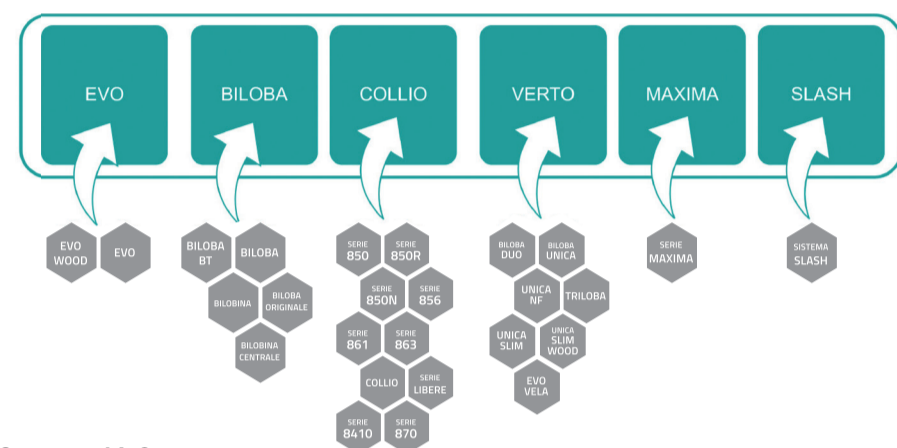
EVO

BILOBA

COLLIO

VERTO

MAXIMA

SLASH

EVO WOOD

EVO

BILOBA BT

BILOBA

BILOBINA

BILOBA ORIGINALE

BILOBINA CENTRALE

SERIE 850

SERIE 850R

SERIE 850N

SERIE 856

SERIE 861

SERIE 863

COLLIO

SERIE LIBERE

SERIE 8410

SERIE 870

BILOBA DUO

BILOBA UNICA

UNICA NF

TRILOBA

UNICA SLIM

UNICA SLIM WOOD

EVO VELA

SERIE MAXIMA

SISTEMA SLASH